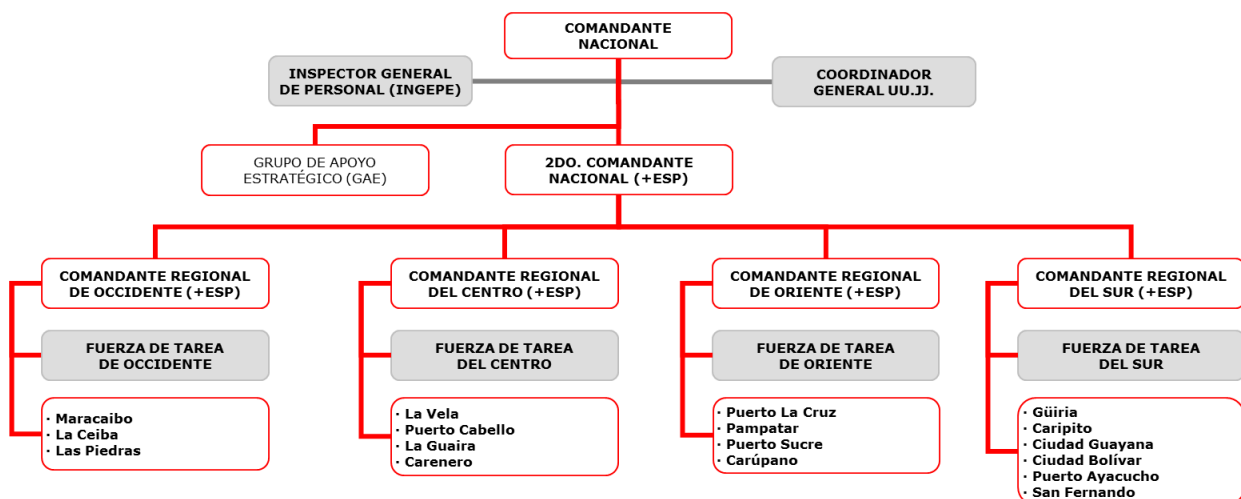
COMANDANTE NACIONAL

INSPECTOR GENERAL DE PERSONAL (INGEPE)

COORDINADOR GENERAL UU.JJ.

GRUPO DE APOYO ESTRATÉGICO (GAE)

2DO. COMANDANTE NACIONAL (+ESP)

COMANDANTE REGIONAL DE OCCIDENTE (+ESP)

FUERZA DE TAREA DE OCCIDENTE

· Maracaibo
· La Ceiba
· Las Piedras

COMANDANTE REGIONAL DEL CENTRO (+ESP)

FUERZA DE TAREA DEL CENTRO

· La Vela
· Puerto Cabello
· La Guaira
· Carenero

COMANDANTE REGIONAL DE ORIENTE (+ESP)

FUERZA DE TAREA DE ORIENTE

· Puerto La Cruz
· Pampatar
· Puerto Sucre
· Carúpano

COMANDANTE REGIONAL DEL SUR (+ESP)

FUERZA DE TAREA DEL SUR

· Güiria
· Caripito
· Ciudad Guayana
· Ciudad Bolívar
· Puerto Ayacucho
· San Fernando